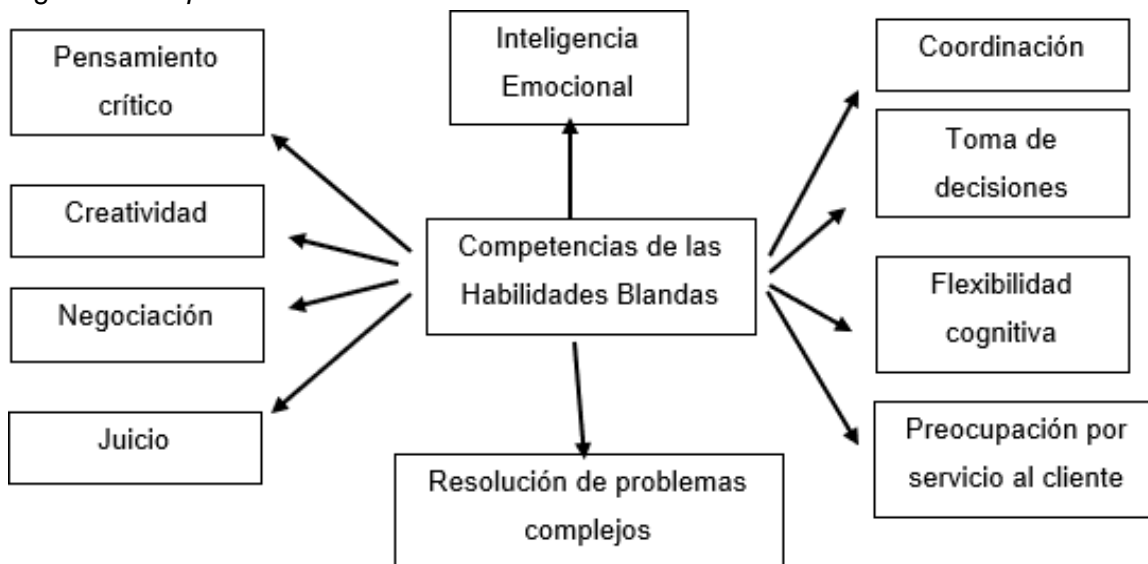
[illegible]

Pensamiento crítico

Creatividad

Negociación

Juicio

Inteligencia Emocional

Competencias de las Habilidades Blandas

Resolución de problemas complejos

Coordinación

Toma de decisiones

Flexibilidad cognitiva

Preocupación por servicio al cliente